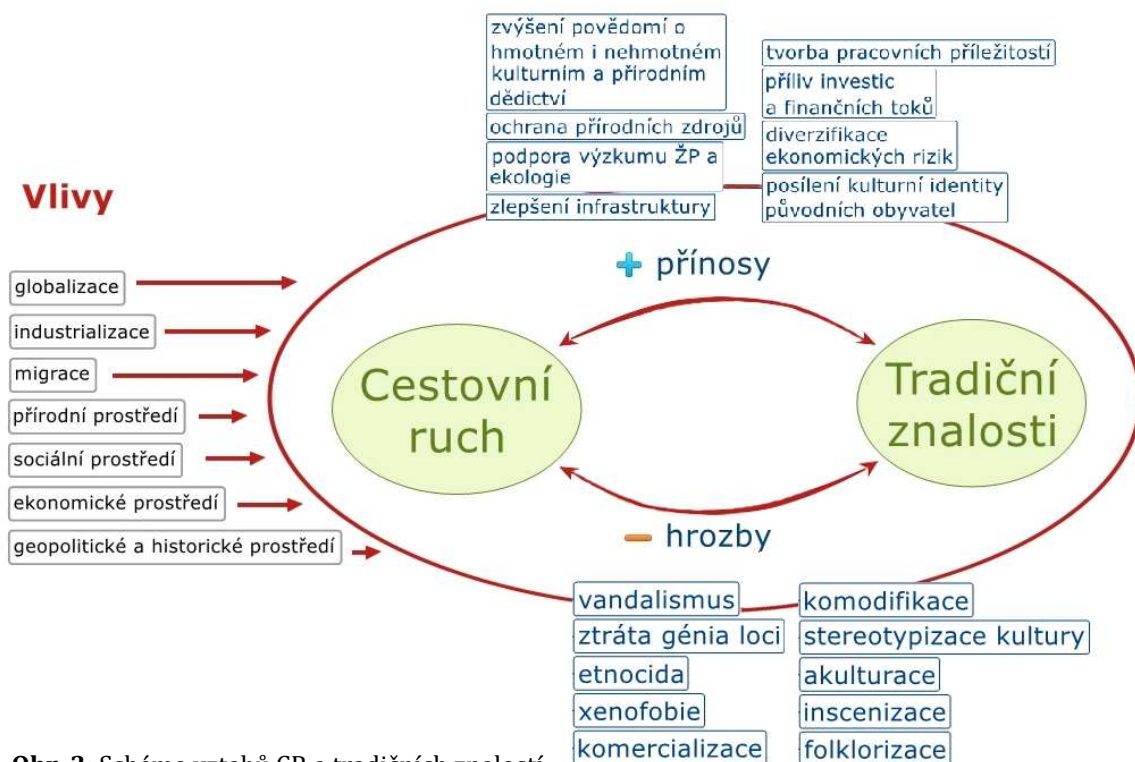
zvýšení povědomí o hmotném i nehmotném kulturním a přírodním dědictví

ochrana přírodních zdrojů

podpora výzkumu ŽP a ekologie

zlepšení infrastruktury

tvorba pracovních příležitostí

příliv investic a finančních toků

diverzifikace ekonomických rizik

posílení kulturní identity původních obyvatel

Vlivy

globalizace

industrializace

migrace

přírodní prostředí

sociální prostředí

ekonomické prostředí

geopolitické a historické prostředí

+ přínosy

Cestovní ruch

Tradiční znalosti

– hrozby

vandalismus

ztráta génia loci

etnocida

xenofobie

komercializace

komodifikace

stereotypizace kultury

akulturace

inscenizace

folklorizace

Obr. 2 Schéma vztahů CR a tradičních znalostí